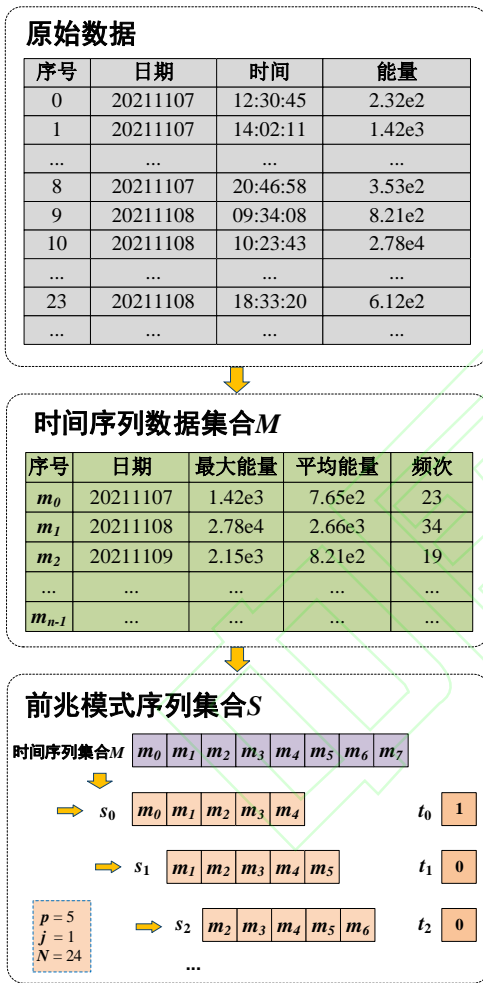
原始数据

| 序号 | 日期 | 时间 | 能量 |
|---|---|---|---|
| 0 | 20211107 | 12:30:45 | 2.32e2 |
| 1 | 20211107 | 14:02:11 | 1.42e3 |
| ... | ... | ... | ... |
| 8 | 20211107 | 20:46:58 | 3.53e2 |
| 9 | 20211108 | 09:34:08 | 8.21e2 |
| 10 | 20211108 | 10:23:43 | 2.78e4 |
| ... | ... | ... | ... |
| 23 | 20211108 | 18:33:20 | 6.12e2 |
| ... | ... | ... | ... |

时间序列数据集合$M$

| 序号 | 日期 | 最大能量 | 平均能量 | 频次 |
|---|---|---|---|---|
| $m_0$ | 20211107 | 1.42e3 | 7.65e2 | 23 |
| $m_1$ | 20211108 | 2.78e4 | 2.66e3 | 34 |
| $m_2$ | 20211109 | 2.15e3 | 8.21e2 | 19 |
| ... | ... | ... | ... | ... |
| $m_{n-1}$ | ... | ... | ... | ... |

前兆模式序列集合$S$

时间序列集合$M$ $m_0$ $m_1$ $m_2$ $m_3$ $m_4$ $m_5$ $m_6$ $m_7$

$s_0$ $m_0$ $m_1$ $m_2$ $m_3$ $m_4$ $t_0$ 1

$s_1$ $m_1$ $m_2$ $m_3$ $m_4$ $m_5$ $t_1$ 0

$p = 5$
$j = 1$
$N = 24$

$s_2$ $m_2$ $m_3$ $m_4$ $m_5$ $m_6$ $t_2$ 0

...